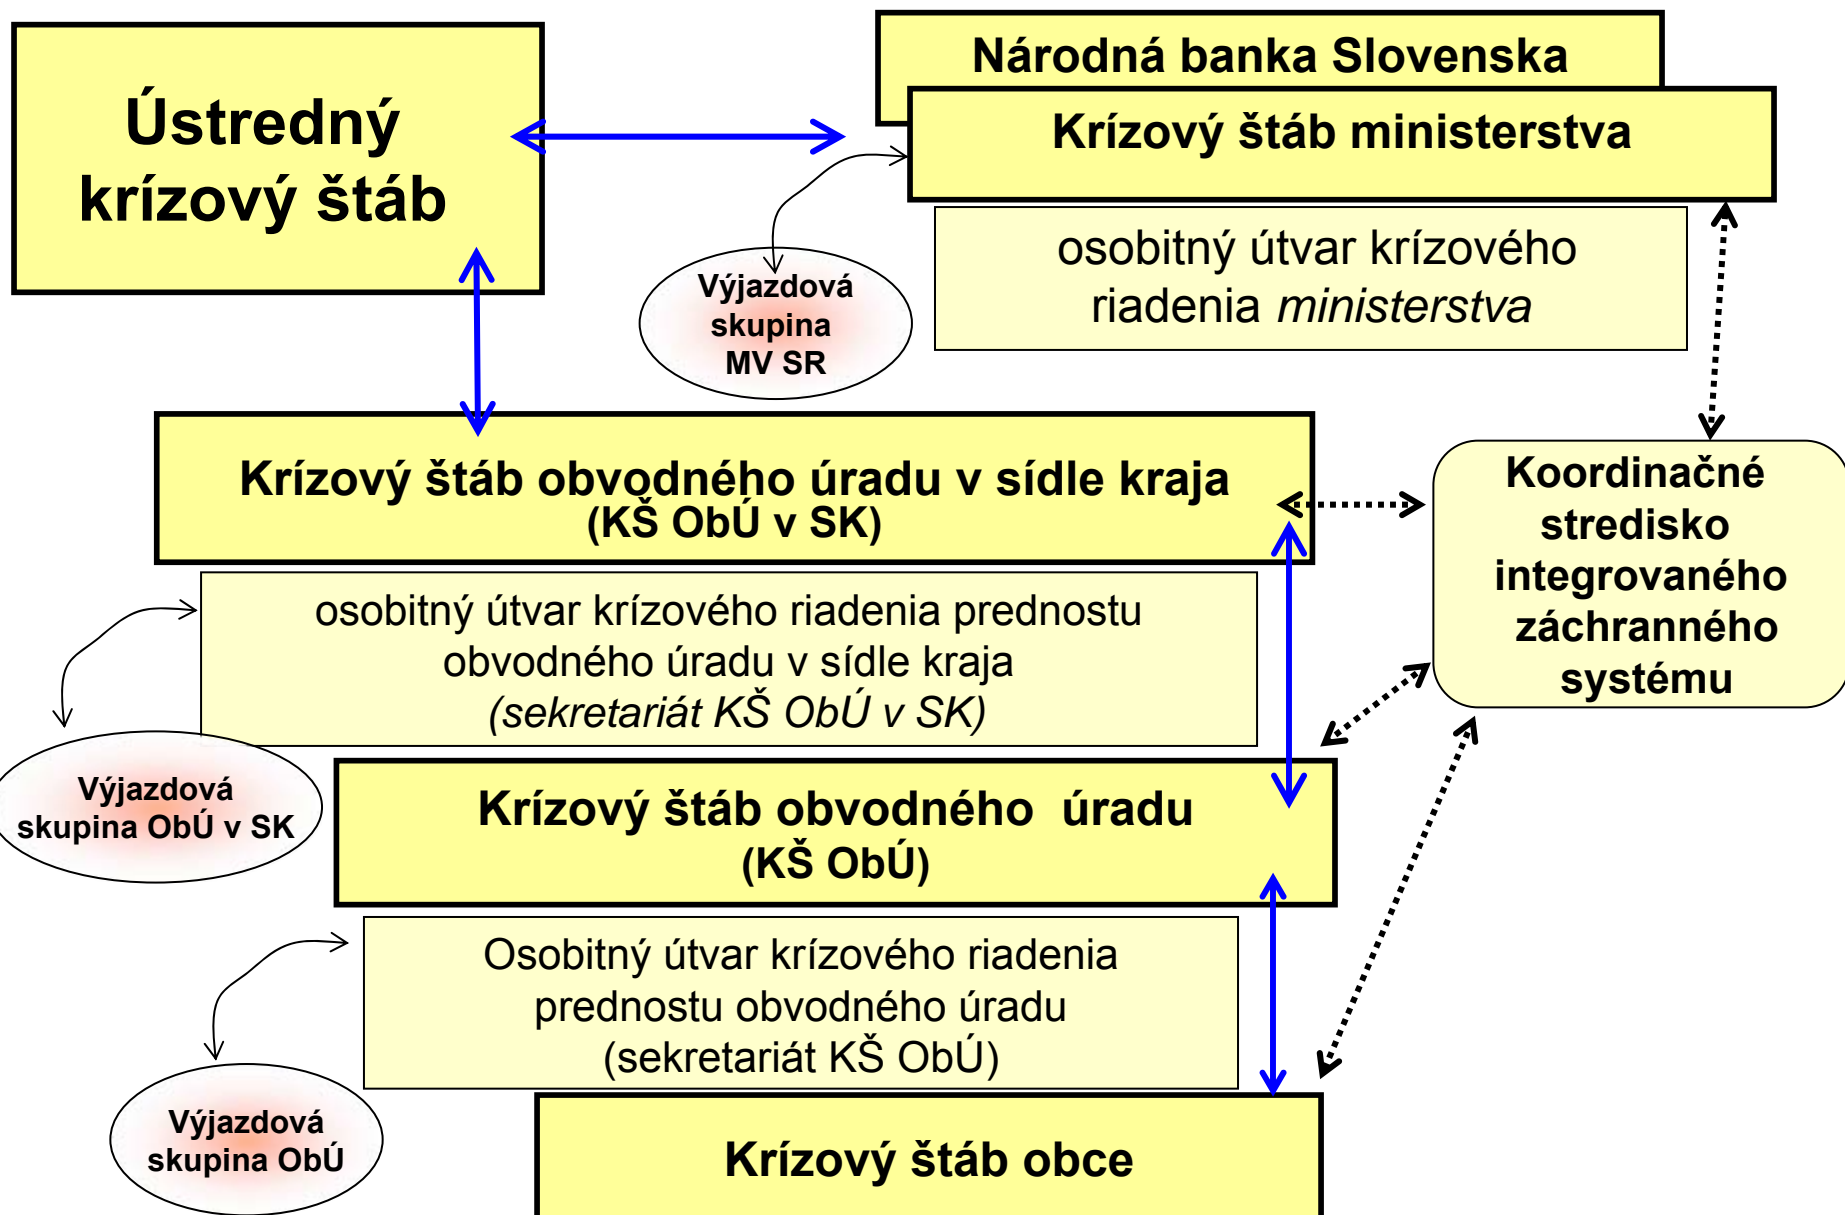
Ústredný krízový štáb

Národná banka Slovenska

Krízový štáb ministerstva

osobitný útvar krízového riadenia *ministerstva*

Výjazdová skupina MV SR

Krízový štáb obvodného úradu v sídle kraja (KŠ ObÚ v SK)

Koordinačné stredisko integrovaného záchranného systému

osobitný útvar krízového riadenia prednostu obvodného úradu v sídle kraja *(sekretariát KŠ ObÚ v SK)*

Výjazdová skupina ObÚ v SK

Krízový štáb obvodného úradu (KŠ ObÚ)

Osobitný útvar krízového riadenia prednostu obvodného úradu (sekretariát KŠ ObÚ)

Výjazdová skupina ObÚ

Krízový štáb obce